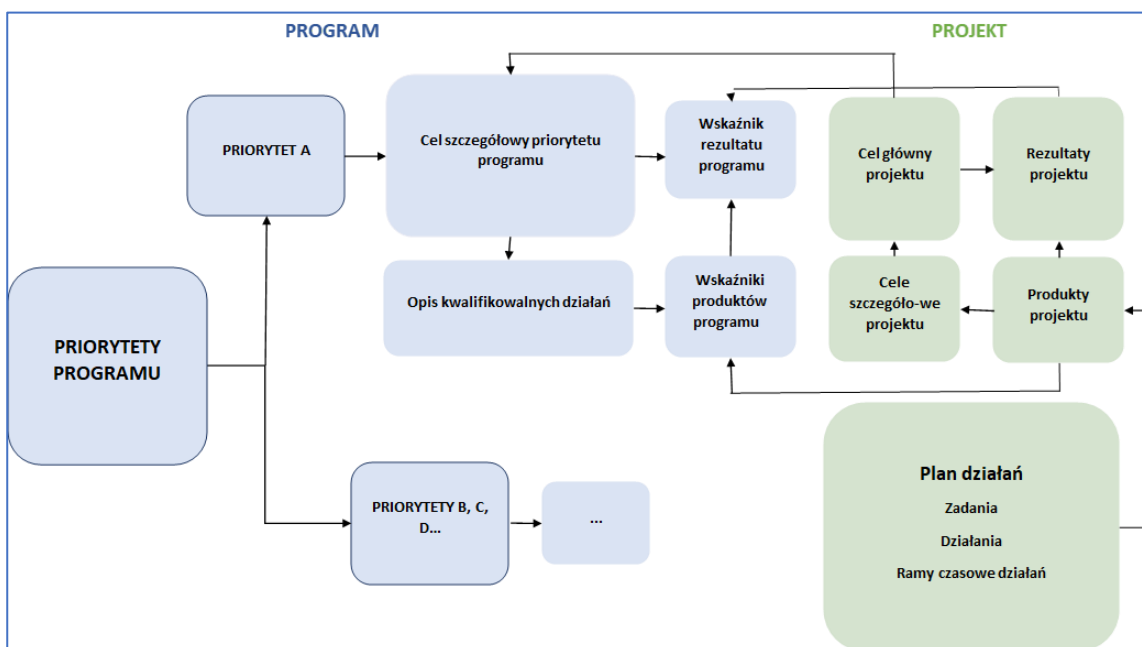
PROGRAM

PROJEKT

PRIORYTET A

Cel szczegółowy priorytetu programu

Wskaźnik rezultatu programu

Cel główny projektu

Rezultaty projektu

PRIORYTETY PROGRAMU

Opis kwalifikowalnych działań

Wskaźniki produktów programu

Cele szczegóło-we projektu

Produkty projektu

PRIORYTETY B, C, D...

...

Plan działań

Zadania

Działania

Ramy czasowe działań